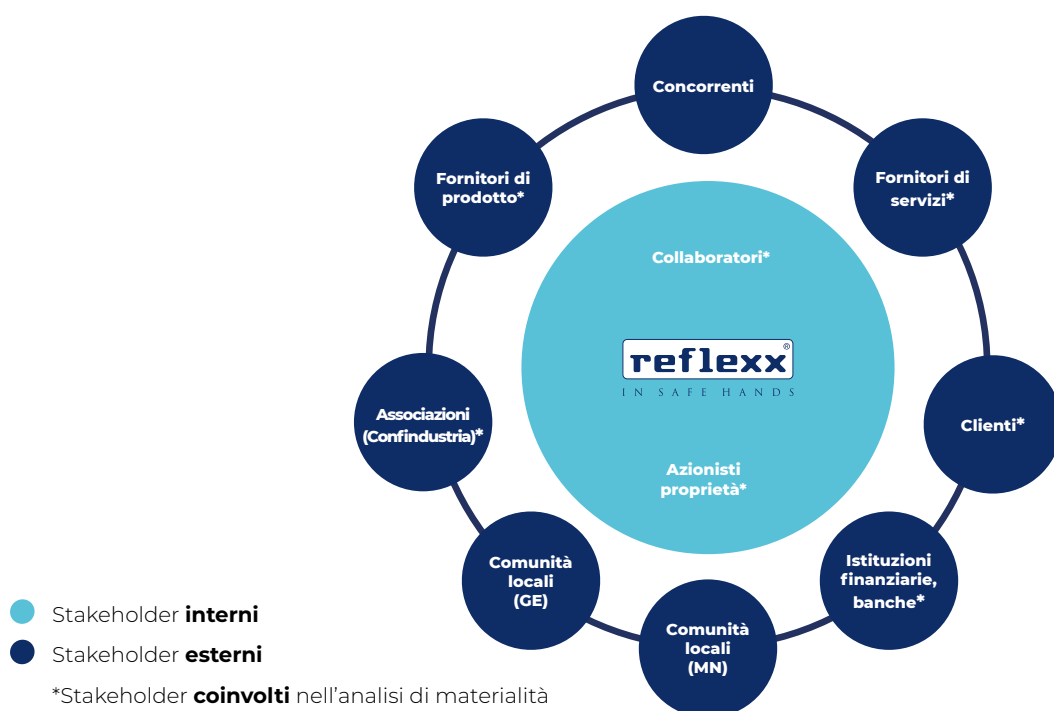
Concorrenti

Fornitori di servizi*

Clienti*

Istituzioni finanziarie, banche*

Comunità locali (MN)

Comunità locali (GE)

Associazioni (Confindustria)*

Fornitori di prodotto*

Collaboratori*

reflexx®
IN SAFE HANDS

Azionisti proprietà*

Stakeholder **interni**

Stakeholder **esterni**

*Stakeholder **coinvolti** nell'analisi di materialità